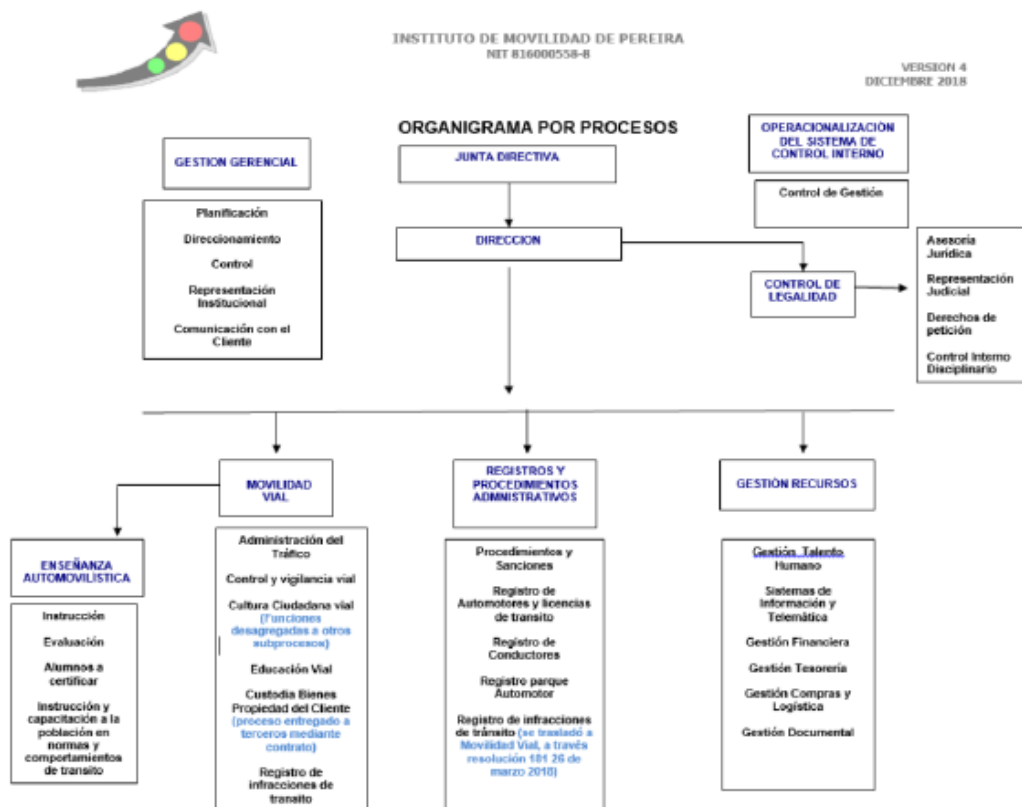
INSTITUTO DE MOVILIDAD DE PEREIRA
NIT 816000558-8

VERSION 4
DICIEMBRE 2018

ORGANIGRAMA POR PROCESOS

GESTION GERENCIAL

Planificación

Direccionamiento

Control

Representación Institucional

Comunicación con el Cliente

JUNTA DIRECTIVA

DIRECCION

OPERACIONALIZACIÓN DEL SISTEMA DE CONTROL INTERNO

Control de Gestión

CONTROL DE LEGALIDAD

Asesoría Jurídica

Representación Judicial

Derechos de petición

Control Interno Disciplinario

MOVILIDAD VIAL

Administración del Tráfico

Control y vigilancia vial

Cultura Ciudadana vial (Funciones desagregadas a otros subprocesos)

Educación Vial

Custodia Bienes Propiedad del Cliente (proceso entregado a terceros mediante contrato)

Registro de infracciones de transito

REGISTROS Y PROCEDIMIENTOS ADMINISTRATIVOS

Procedimientos y Sanciones

Registro de Automotores y licencias de transito

Registro de Conductores

Registro parque Automotor

Registro de infracciones de tránsito (se trasladó a Movilidad Vial, a través resolución 181 26 de marzo 2018)

GESTIÓN RECURSOS

Gestión Talento Humano

Sistemas de Información y Telemática

Gestión Financiera

Gestión Tesorería

Gestión Compras y Logística

Gestión Documental

ENSEÑANZA AUTOMOVILISTICA

Instrucción

Evaluación

Alumnos a certificar

Instrucción y capacitación a la población en normas y comportamientos de transito